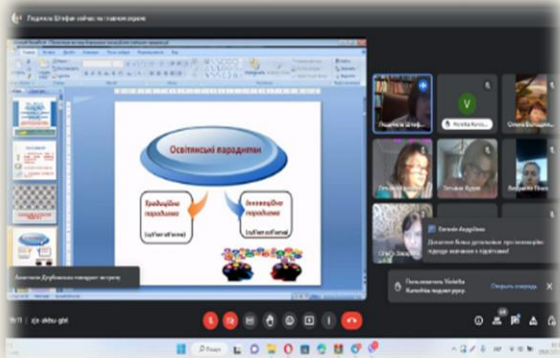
Людмила Штіфан зараз на головному екрані

Освітянські парадигми

Традиційна парадигма

Інноваційна парадигма

Анастасія Дзюбенко покинув зустріч

V

Євгенія Андрусяк

Допоможіть більш детальніше про інноваційні підходи навчання в підготовці

Користувач Natalia Кочубей піднімає руку

zjx-akbu-ghl

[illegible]